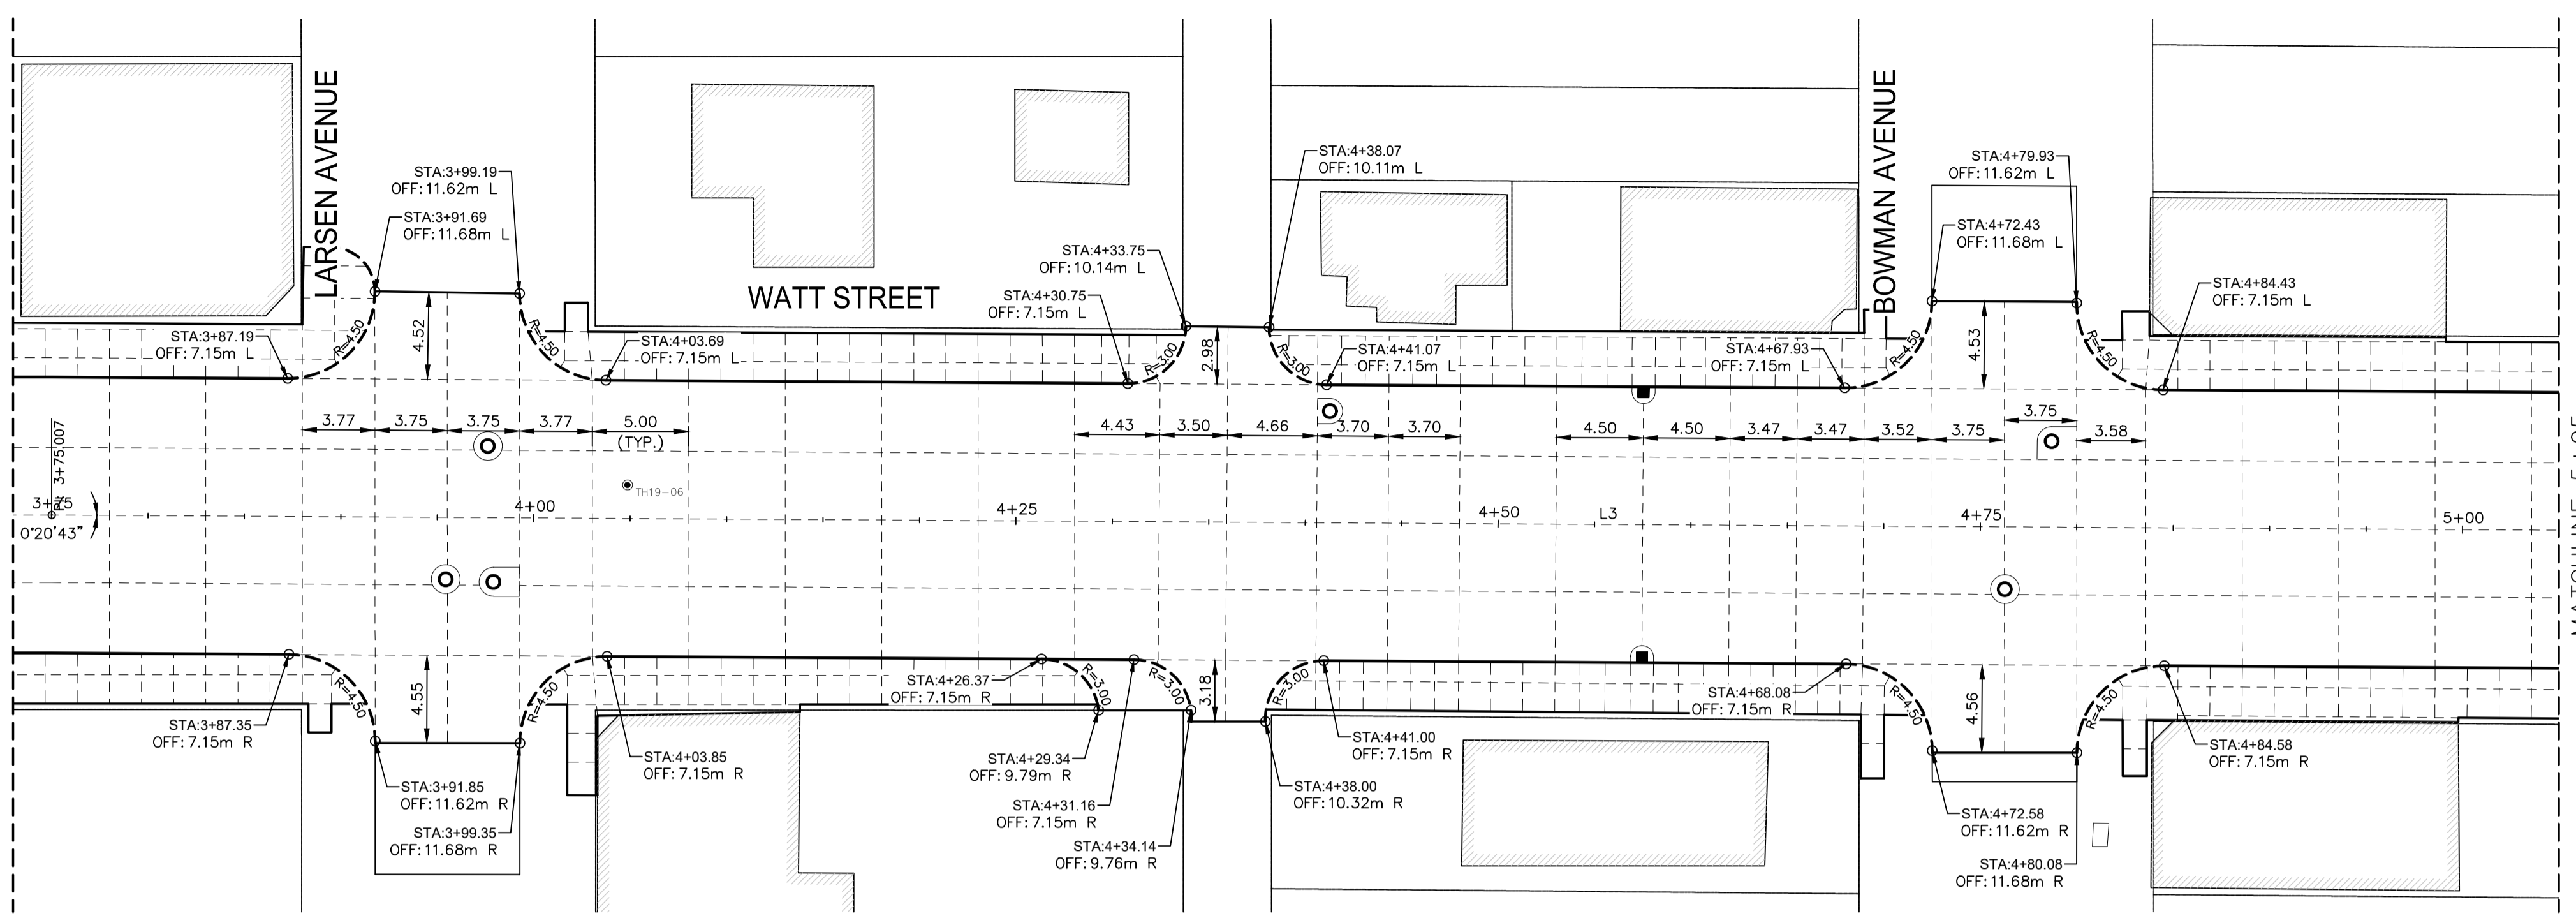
LARSEN AVENUE

WATT STREET

BOWMAN AVENUE

STA:3+99.19
OFF:11.62m L

STA:3+91.69
OFF:11.68m L

STA:3+87.19
OFF: 7.15m L

R=4.50

4.52

R=4.50

STA:4+03.69
OFF: 7.15m L

STA:4+33.75
OFF:10.14m L

STA:4+30.75
OFF: 7.15m L

R=3.00

2.98

STA:4+38.07
OFF:10.11m L

R=3.00

STA:4+41.07
OFF: 7.15m L

STA:4+67.93
OFF: 7.15m L

R=4.50

STA:4+79.93
OFF:11.62m L

STA:4+72.43
OFF:11.68m L

4.53

R=4.50

STA:4+84.43
OFF: 7.15m L

3.77 3.75 3.75 3.77 5.00 (TYP.)

4.43 3.50 4.66 3.70 3.70

4.50 4.50 3.47 3.47 3.52 3.75 3.75 3.58

3+75.007

3+75

0°20'43"

TH19-06

4+00

4+25

4+50

L3

4+75

5+00

R=4.50

4.55

R=4.50

STA:3+87.35
OFF: 7.15m R

STA:3+91.85
OFF:11.62m R

STA:3+99.35
OFF:11.68m R

STA:4+03.85
OFF: 7.15m R

STA:4+26.37
OFF: 7.15m R

R=3.00

R=3.00

3.18

STA:4+29.34
OFF: 9.79m R

STA:4+31.16
OFF: 7.15m R

STA:4+34.14
OFF: 9.76m R

R=3.00

STA:4+41.00
OFF: 7.15m R

STA:4+38.00
OFF:10.32m R

STA:4+68.08
OFF: 7.15m R

R=4.50

4.56

R=4.50

STA:4+72.58
OFF:11.62m R

STA:4+80.08
OFF:11.68m R

STA:4+84.58
OFF: 7.15m R